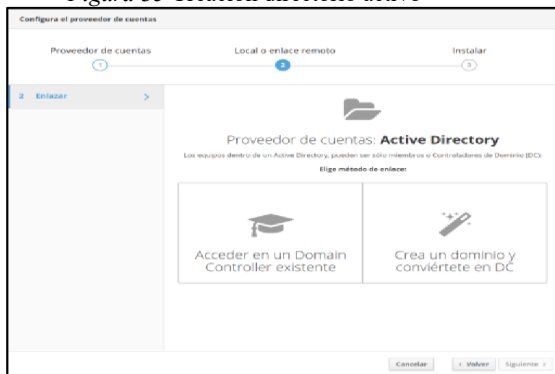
Figura 35 Creación directorio activo

Configura el proveedor de cuentas

Proveedor de cuentas
1
Local o enlace remoto
2
Instalar
3

2 Enlazar >

Proveedor de cuentas: **Active Directory**

Los equipos dentro de un Active Directory, pueden ser sólo miembros o Controladores de Dominio (DC)

Elige método de enlace:

Acceder en un Domain Controller existente

Crea un dominio y conviértete en DC

Cancelar
< Volver
Siguiente >